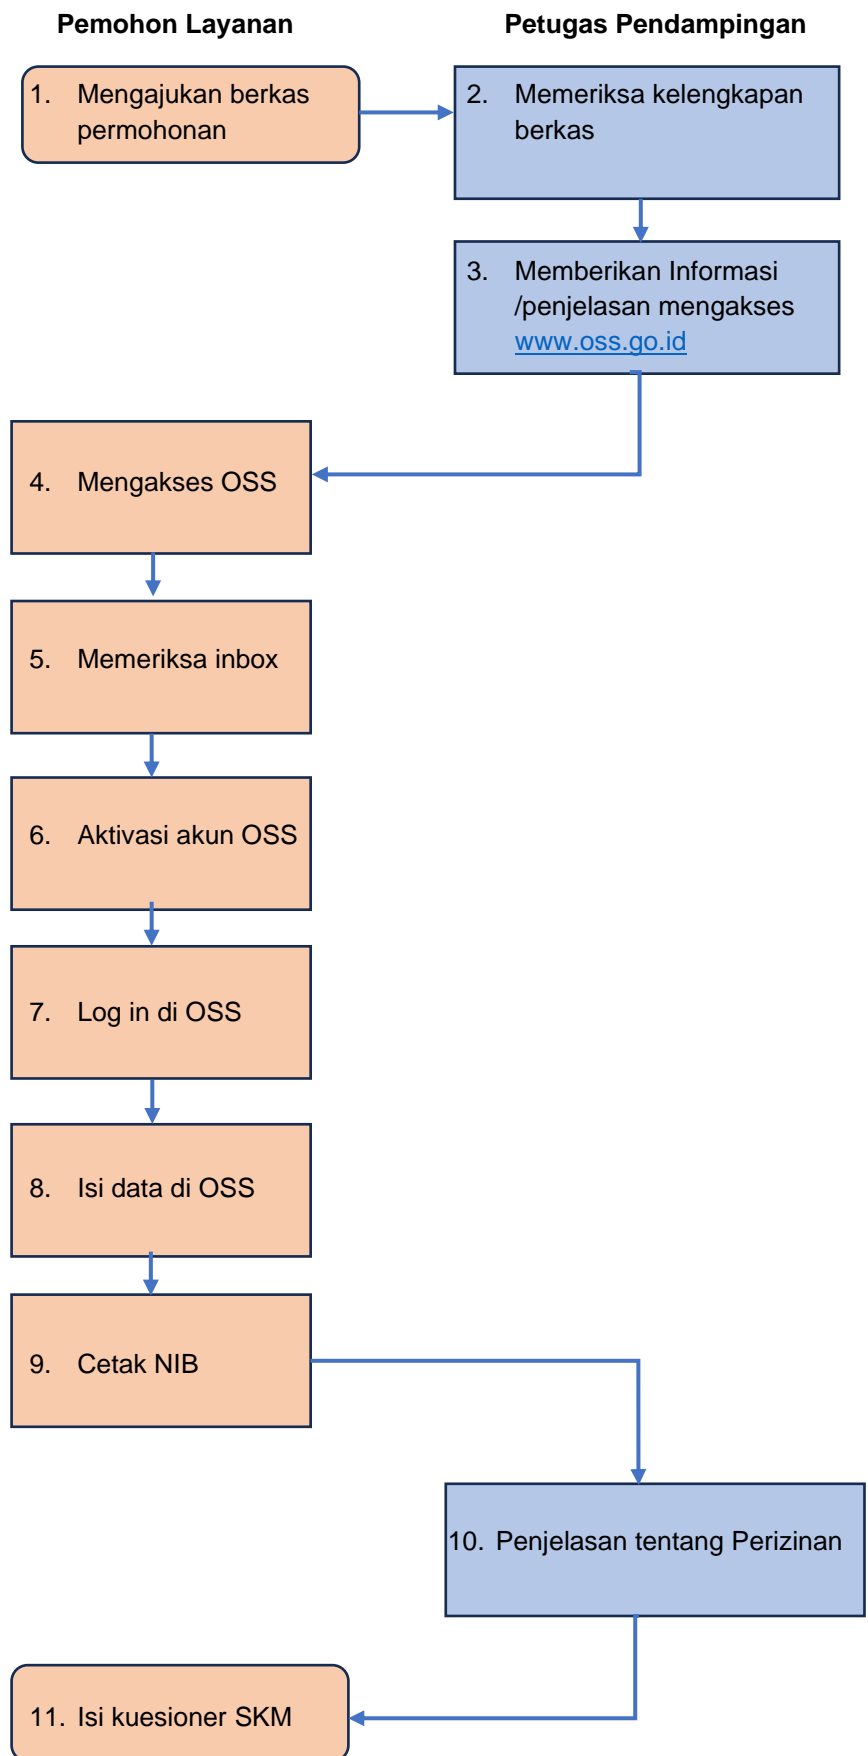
Pemohon Layanan

Petugas Pendampingan

1. Mengajukan berkas permohonan

2. Memeriksa kelengkapan berkas

3. Memberikan Informasi /penjelasan mengakses www.oss.go.id

4. Mengakses OSS

5. Memeriksa inbox

6. Aktivasi akun OSS

7. Log in di OSS

8. Isi data di OSS

9. Cetak NIB

10. Penjelasan tentang Perizinan

11. Isi kuesioner SKM